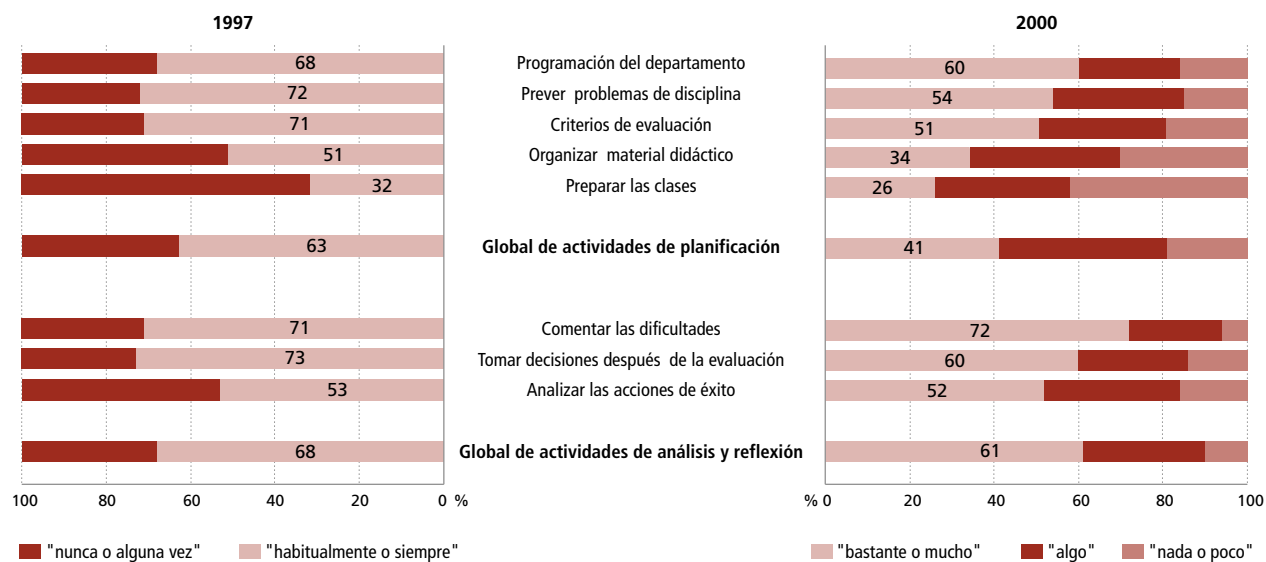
1997

2000

68
72
71
51
32
63
71
73
53
68

Programación del departamento
Prever problemas de disciplina
Criterios de evaluación
Organizar material didáctico
Preparar las clases

Global de actividades de planificación

Comentar las dificultades
Tomar decisiones después de la evaluación
Analizar las acciones de éxito

Global de actividades de análisis y reflexión

60
54
51
34
26
41
72
60
52
61

100 80 60 40 20 0 %

% 0 20 40 60 80 100

"nunca o alguna vez" "habitualmente o siempre"

"bastante o mucho" "algo" "nada o poco"